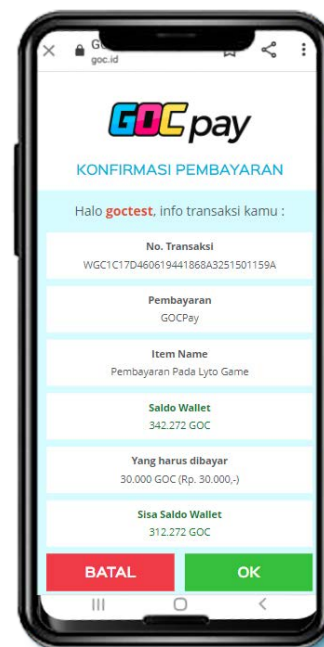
GC
goc.id

GOCpay

KONFIRMASI PEMBAYARAN

Halo goctest, info transaksi kamu :

No. Transaksi
WGC1C17D460619441868A3251501159A

Pembayaran
GOCPay

Item Name
Pembayaran Pada Lyto Game

Saldo Wallet
342.272 GOC

Yang harus dibayar
30.000 GOC (Rp. 30.000,-)

Sisa Saldo Wallet
312.272 GOC

BATAL

OK